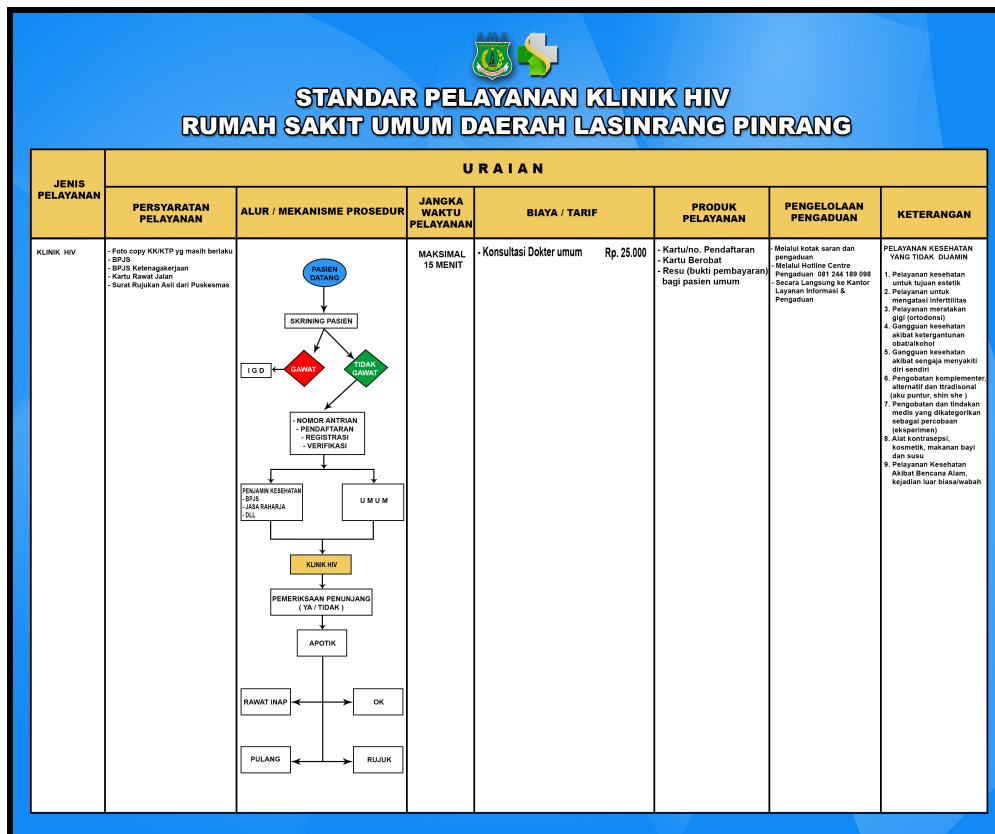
STANDAR PELAYANAN KLINIK HIV
RUMAH SAKIT UMUM DAERAH LASINRANG PINRANG

| JENIS PELAYANAN | URAIAN | | | | | | |
|---|---|---|---|---|---|---|---|
| | PERSYARATAN PELAYANAN | ALUR / MEKANISME PROSEDUR | JANGKA WAKTU PELAYANAN | BIAYA / TARIF | PRODUK PELAYANAN | PENGELOLAAN PENGADUAN | KETERANGAN |
| KLINIK HIV | - Foto copy KK/KTP yg masih berlaku<br>- BPJS<br>- BPJS Ketenagakerjaan<br>- Kartu Rawat Jalan<br>- Surat Rujukan Asli dari Puskesmas | PASIEN DATANG<br>SKRINING PASIEN<br>I G D<br>GAWAT<br>TIDAK GAWAT<br>- NOMOR ANTRIAN<br>- PENDAFTARAN<br>- REGISTRASI<br>- VERIFIKASI<br>PENJAMIN KESEHATAN<br>- BPJS<br>- JASA RAHARJA<br>- DLL<br>U M U M<br>KLINIK HIV<br>PEMERIKSAAN PENUNJANG ( YA / TIDAK )<br>APOTIK<br>RAWAT INAP<br>OK<br>PULANG<br>RUJUK | MAKSIMAL 15 MENIT | - Konsultasi Dokter umum Rp. 25.000 | - Kartu/no. Pendaftaran<br>- Kartu Berobat<br>- Resu (bukti pembayaran) bagi pasien umum | - Melalui kotak saran dan pengaduan<br>- Melalui Hotline Centre Pengaduan 081 244 189 098<br>- Secara Langsung ke Kantor Layanan Informasi & Pengaduan | PELAYANAN KESEHATAN YANG TIDAK DIJAMIN<br>1. Pelayanan kesehatan untuk tujuan estetik<br>2. Pelayanan untuk mengatasi infertilitas<br>3. Pelayanan meratakan gigi (ortodonsi)<br>4. Gangguan kesehatan akibat ketergantungan obat/alkohol<br>5. Gangguan kesehatan akibat sengaja menyakiti diri sendiri<br>6. Pengobatan komplementer, alternatif dan ttradisonal (aku puntur, shin she )<br>7. Pengobatan dan tindakan medis yang dikategorikan sebagai percobaan (eksperimen)<br>8. Alat kontrasepsi, kosmetik, makanan bayi dan susu<br>9. Pelayanan Kesehatan Akibat Bencana Alam, kejadian luar biasa/wabah |